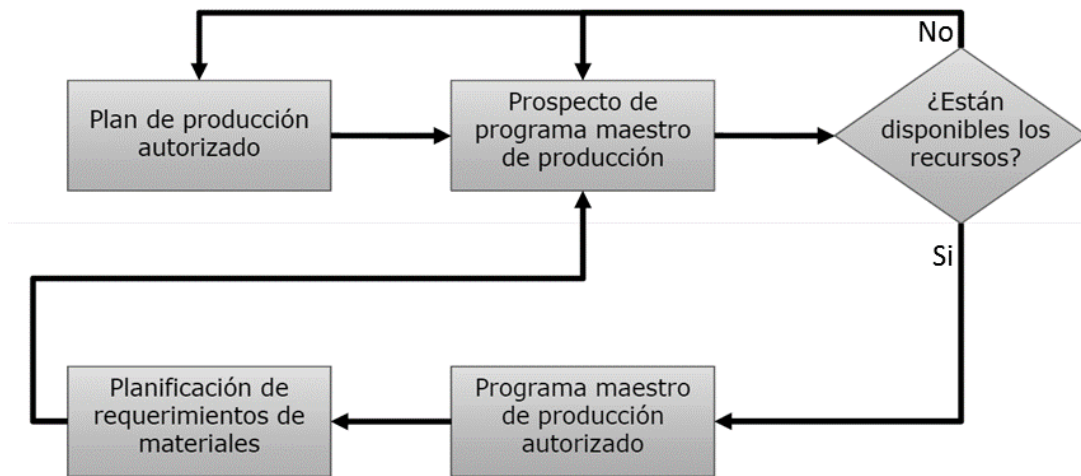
No

Plan de producción autorizado

Prospecto de programa maestro de producción

¿Están disponibles los recursos?

Si

Planificación de requerimientos de materiales

Programa maestro de producción autorizado